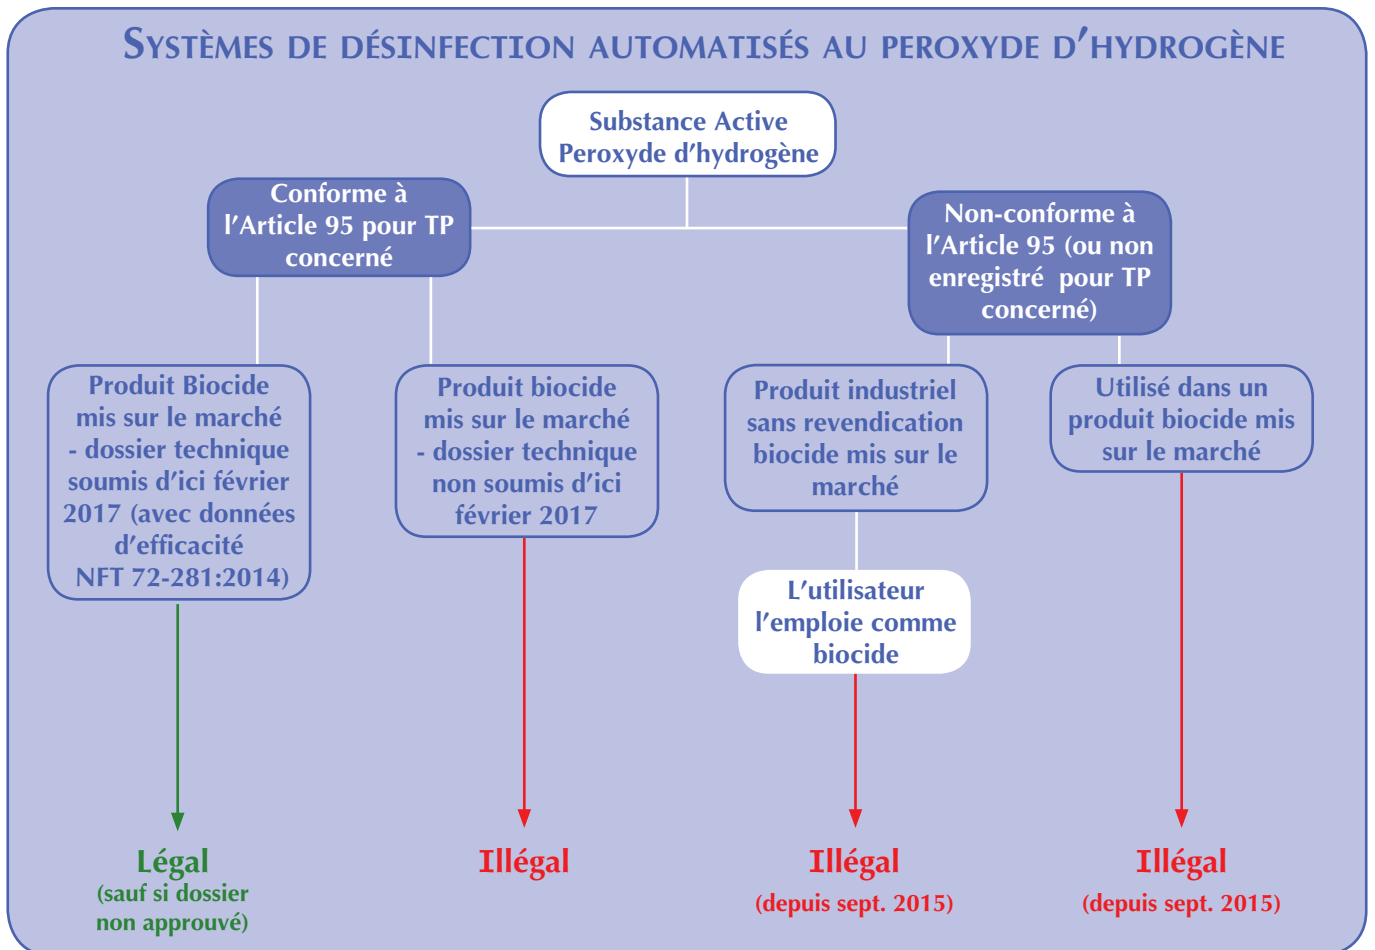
SYSTÈMES DE DÉSINFECTION AUTOMATISÉS AU PEROXYDE D'HYDROGÈNE

Substance Active
Peroxyde d'hydrogène

Conforme à l'Article 95 pour TP concerné

Non-conforme à l'Article 95 (ou non enregistré pour TP concerné)

Produit Biocide mis sur le marché - dossier technique soumis d'ici février 2017 (avec données d'efficacité NFT 72-281:2014)

Produit biocide mis sur le marché - dossier technique non soumis d'ici février 2017

Produit industriel sans revendication biocide mis sur le marché

Utilisé dans un produit biocide mis sur le marché

L'utilisateur l'emploie comme biocide

Légal
(sauf si dossier non approuvé)

Illégal

Illégal
(depuis sept. 2015)

Illégal
(depuis sept. 2015)